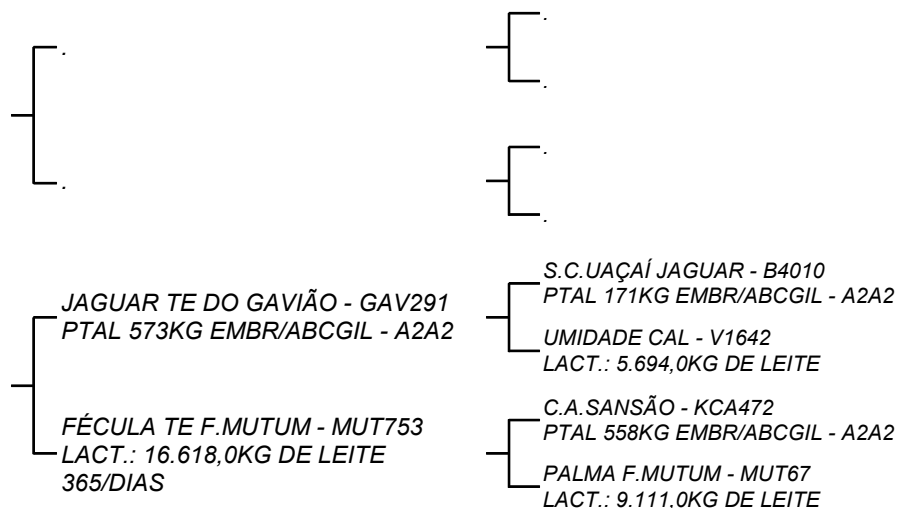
.

.

.

.

.

.

JAGUAR TE DO GAVIÃO - GAV291
PTAL 573KG EMBR/ABCGIL - A2A2

FÉCULA TE F.MUTUM - MUT753
LACT.: 16.618,0KG DE LEITE
365/DIAS

S.C.UAÇAÍ JAGUAR - B4010
PTAL 171KG EMBR/ABCGIL - A2A2

UMIDADE CAL - V1642
LACT.: 5.694,0KG DE LEITE

C.A.SANSÃO - KCA472
PTAL 558KG EMBR/ABCGIL - A2A2

PALMA F.MUTUM - MUT67
LACT.: 9.111,0KG DE LEITE